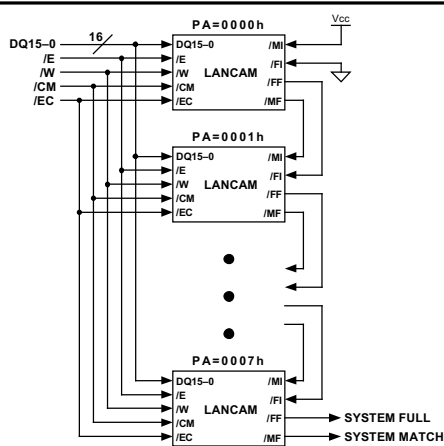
PA=0000h

Vcc

DQ15–0

16

/E

/W

/CM

/EC

DQ15–0

/E

/W

/CM

/EC

LANCAM

/MI

/FI

/FF

/MF

PA=0001h

DQ15–0

/E

/W

/CM

/EC

LANCAM

/MI

/FI

/FF

/MF

PA=0007h

DQ15–0

/E

/W

/CM

/EC

LANCAM

/MI

/FI

/FF

/MF

SYSTEM FULL

SYSTEM MATCH